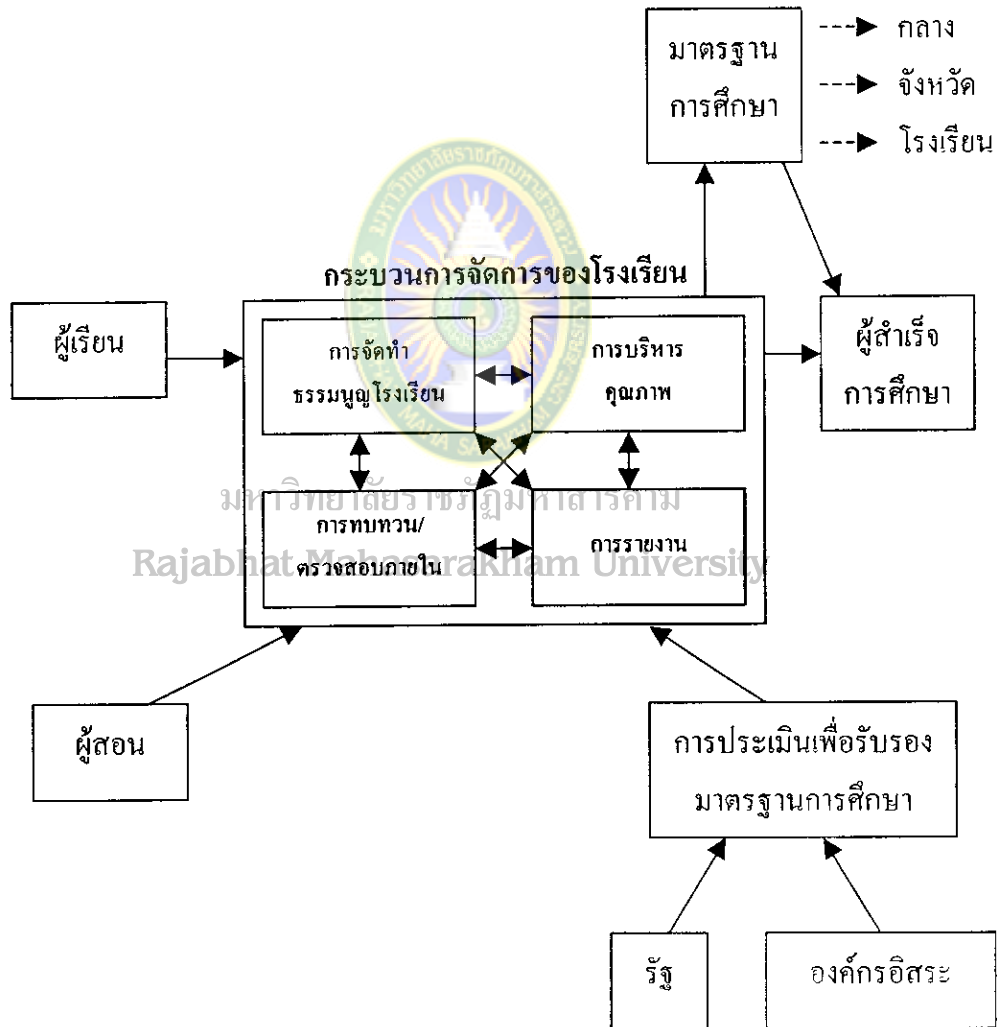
มาตรฐาน
การศึกษา

กลาง
จังหวัด
โรงเรียน

กระบวนการจัดการของโรงเรียน

ผู้เรียน

การจัดทำ
ธรรมนูญโรงเรียน

การบริหาร
คุณภาพ

ผู้สำเร็จ
การศึกษา

มหาวิทยาลัยราชภัฏมหาสารคาม
Rajabhat Mahasarakham University

การทบทวน/
ตรวจสอบภายใน

การรายงาน

ผู้สอน

การประเมินเพื่อรับรอง
มาตรฐานการศึกษา

รัฐ

องค์กรอิสระ